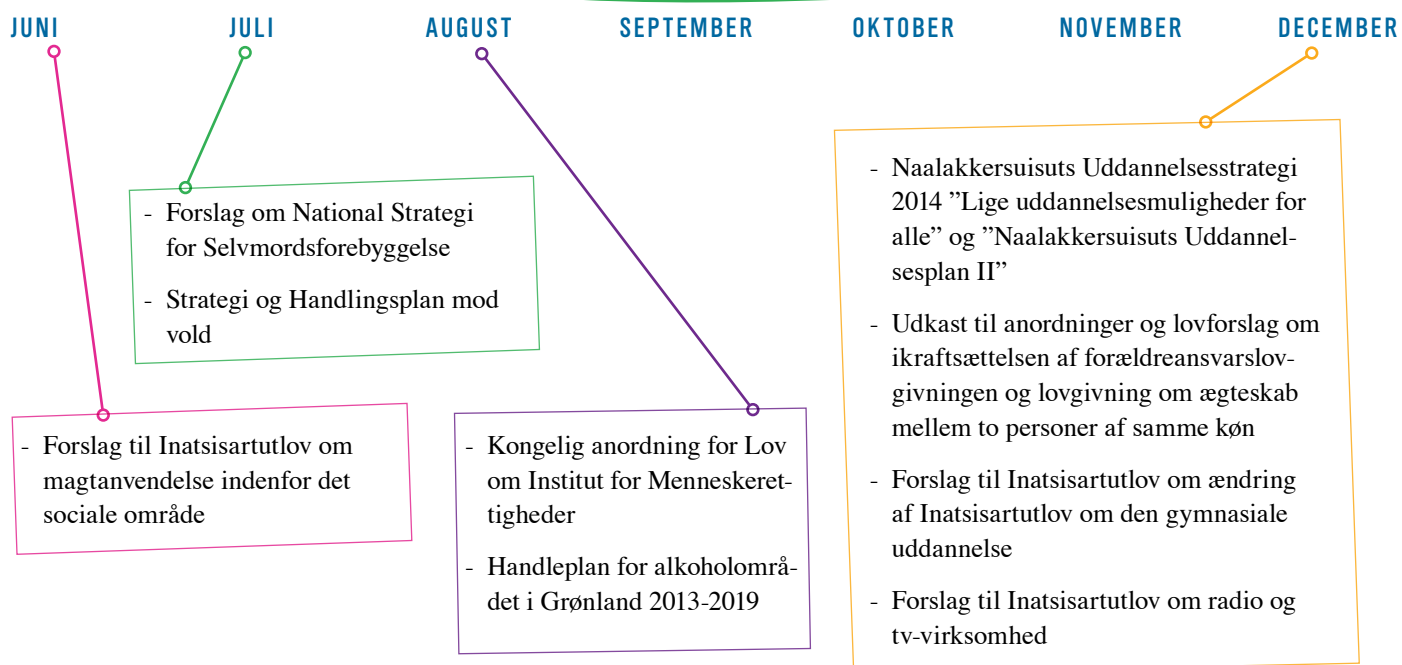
JUNI JULI AUGUST SEPTEMBER OKTOBER NOVEMBER DECEMBER

- Forslag om National Strategi for Selvmordsforebyggelse
- Strategi og Handlingsplan mod vold

- Forslag til Inatsisartutlov om magtanvendelse indenfor det sociale område

- Kongelig anordning for Lov om Institut for Menneskerettigheder
- Handleplan for alkoholområdet i Grønland 2013-2019

- Naalakkersuisuts Uddannelsesstrategi 2014 ”Lige uddannelsesmuligheder for alle” og ”Naalakkersuisuts Uddannelsesplan II”
- Udkast til anordninger og lovforslag om ikraftsættelsen af forældreansvarslovgivningen og lovgivning om ægteskab mellem to personer af samme køn
- Forslag til Inatsisartutlov om ændring af Inatsisartutlov om den gymnasiale uddannelse
- Forslag til Inatsisartutlov om radio og tv-virksomhed